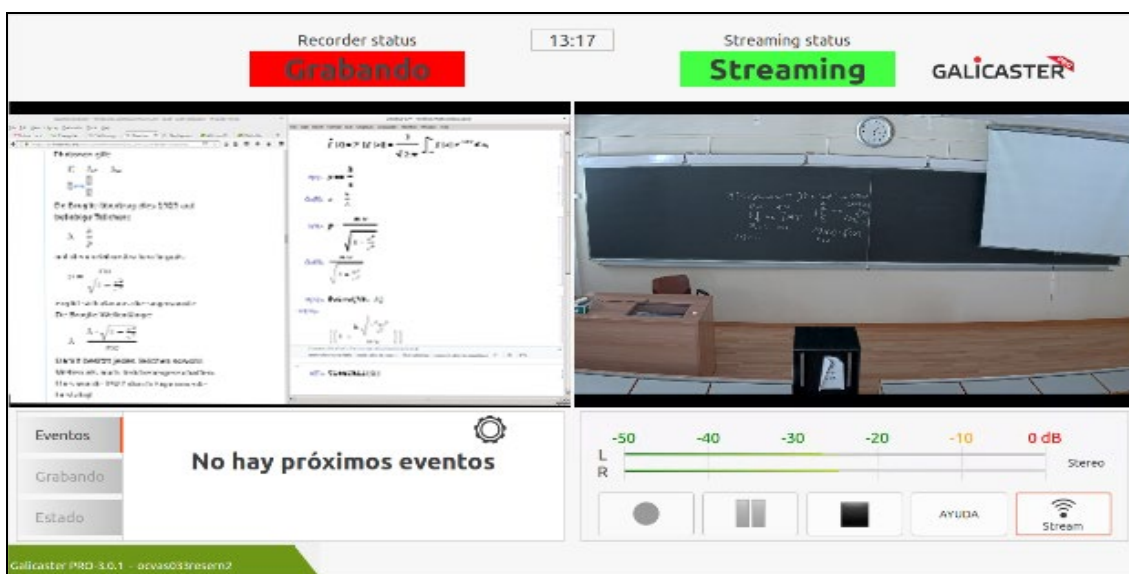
Recorder status
Grabando

13:17

Streaming status
Streaming

GALICASTER

Eventos
Grabando
Estado

No hay próximos eventos

-50 -40 -30 -20 -10 0 dB
L
R
Stereo

AYUDA
Stream

Galicaster PRO-3.0.1 - ocvas033resern2